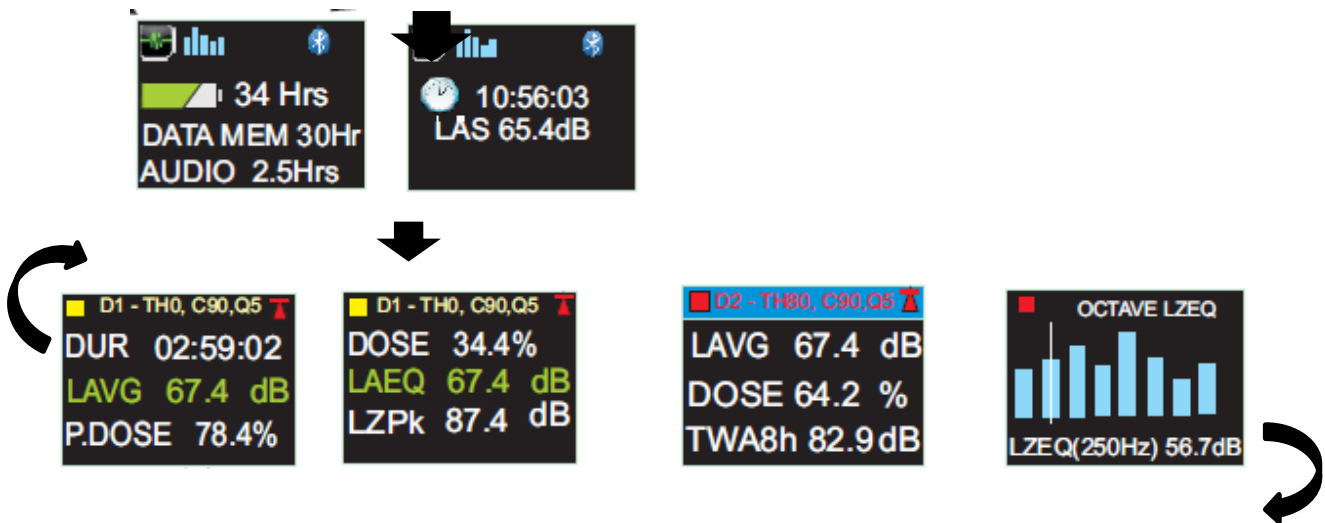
34 Hrs
DATA MEM 30Hr
AUDIO 2.5Hrs

10:56:03
LAS 65.4dB

D1 - TH0, C90,Q5
DUR 02:59:02
LAVG 67.4 dB
P.DOSE 78.4%

D1 - TH0, C90,Q5
DOSE 34.4%
LAEQ 67.4 dB
LZPk 87.4 dB

D2 - TH80, C90,Q5
LAVG 67.4 dB
DOSE 64.2 %
TWA8h 82.9 dB

OCTAVE LZEQ
LZEQ(250Hz) 56.7dB